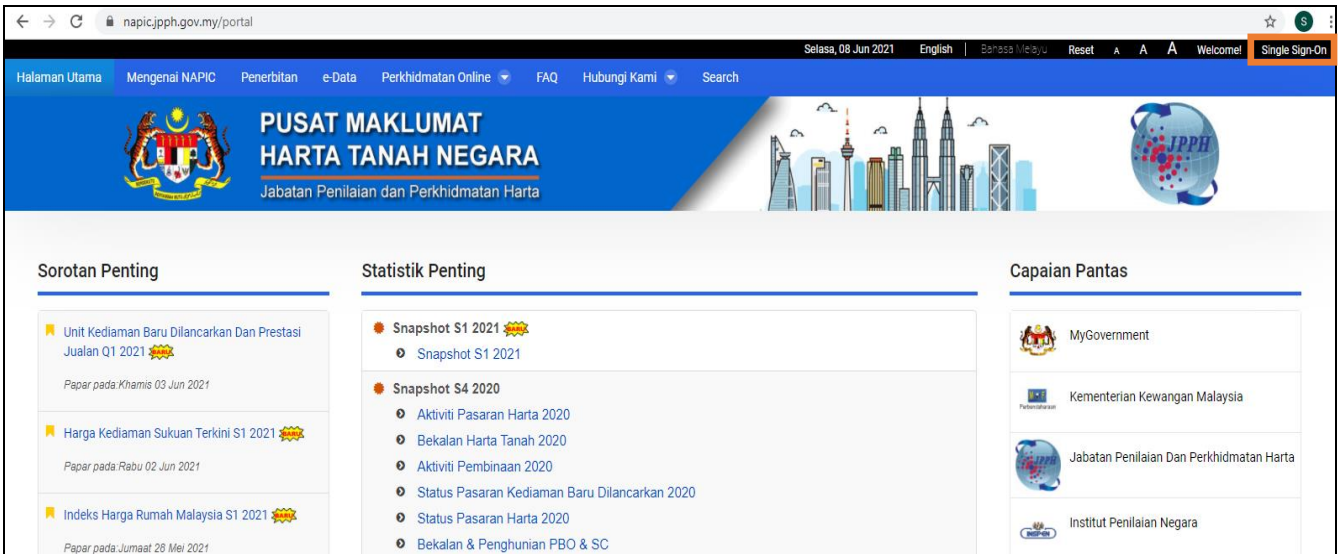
napic.jpph.gov.my/portal

S

Selasa, 08 Jun 2021 English | Bahasa Melayu Reset A A A Welcome! Single Sign-On

Halaman Utama Mengenai NAPIC Penerbitan e-Data Perkhidmatan Online FAQ Hubungi Kami Search

PUSAT MAKLUMAT
HARTA TANAH NEGARA
Jabatan Penilaian dan Perkhidmatan Harta

JPPH

Sorotan Penting

Unit Kediaman Baru Dilancarkan Dan Prestasi Jualan Q1 2021 BARU

Papar pada:Khamis 03 Jun 2021

Harga Kediaman Sukuan Terkini S1 2021 BARU

Papar pada:Rabu 02 Jun 2021

Indeks Harga Rumah Malaysia S1 2021 BARU

Papar pada:Jumaat 28 Mei 2021

Statistik Penting

Snapshot S1 2021 BARU
Snapshot S1 2021

Snapshot S4 2020
Aktiviti Pasaran Harta 2020
Bekalan Harta Tanah 2020
Aktiviti Pembinaan 2020
Status Pasaran Kediaman Baru Dilancarkan 2020
Status Pasaran Harta 2020
Bekalan & Penghunian PBO & SC

Capaian Pantas

MyGovernment

Kementerian Kewangan Malaysia

Jabatan Penilaian Dan Perkhidmatan Harta

Institut Penilaian Negara